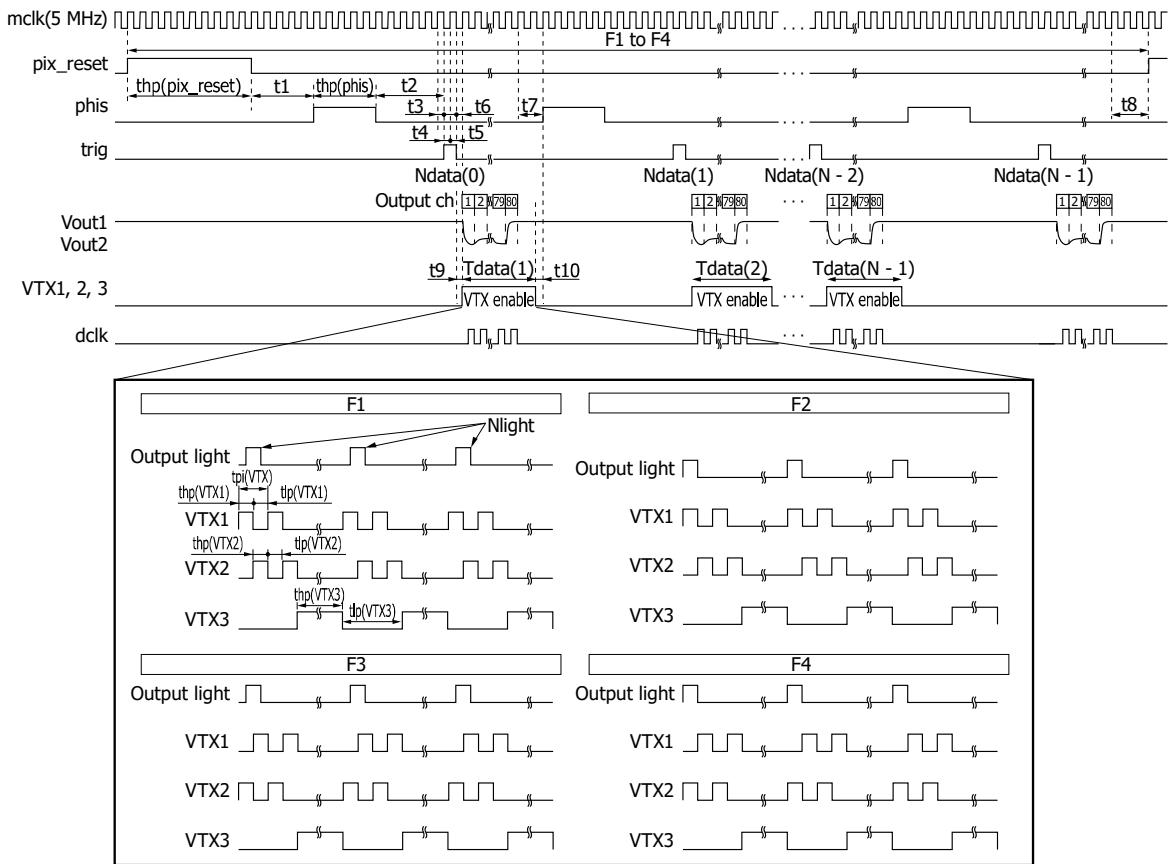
mclk(5 MHz)

F1 to F4

pix_reset

thp(pix_reset)

t1

thp(phis)

t2

phis

t3

t6

t7

t8

t4

t5

trig

Ndata(0)

Ndata(1)

Ndata(N - 2)

Ndata(N - 1)

Output ch

1 2 79 80

1 2 79 80

1 2 79 80

1 2 79 80

Vout1

Vout2

t9

Tdata(1)

t10

Tdata(2)

Tdata(N - 1)

VTX1, 2, 3

VTX enable

VTX enable

VTX enable

dclk

F1

F2

Nlight

Output light

tpi(VTX)

thp(VTX1)

tlp(VTX1)

VTX1

thp(VTX2)

tlp(VTX2)

VTX2

thp(VTX3)

tlp(VTX3)

VTX3

Output light

VTX1

VTX2

VTX3

F3

F4

Output light

VTX1

VTX2

VTX3

Output light

VTX1

VTX2

VTX3